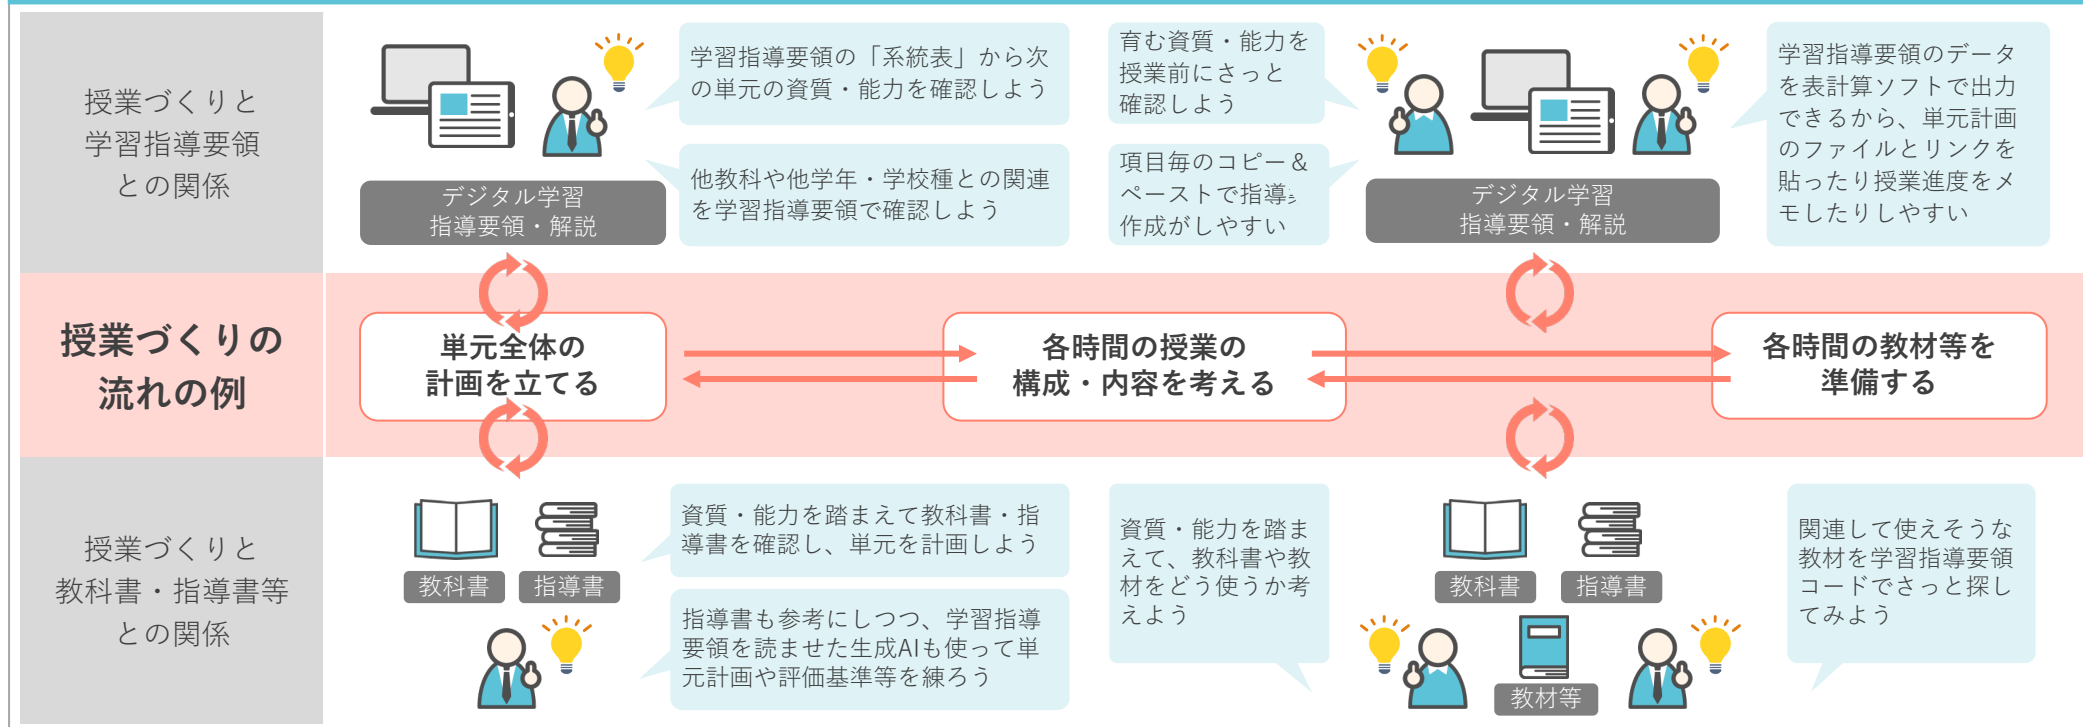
授業づくりと
学習指導要領
との関係

デジタル学習
指導要領・解説

学習指導要領の「系統表」から次の単元の資質・能力を確認しよう

他教科や他学年・学校種との関連を学習指導要領で確認しよう

育む資質・能力を授業前にさっと確認しよう

項目毎のコピー＆ペーストで指導案作成がしやすい

デジタル学習
指導要領・解説

学習指導要領のデータを表計算ソフトで出力できるから、単元計画のファイルとリンクを貼ったり授業進度をメモしたりしやすい

授業づくりの
流れの例

単元全体の
計画を立てる

各時間の授業の
構成・内容を考える

各時間の教材等を
準備する

授業づくりと
教科書・指導書等
との関係

教科書

指導書

資質・能力を踏まえて教科書・指導書を確認し、単元を計画しよう

指導書も参考にしつつ、学習指導要領を読ませた生成AIも使って単元計画や評価基準等を練ろう

資質・能力を踏まえて、教科書や教材をどう使うか考えよう

教科書

指導書

教材等

関連して使えそうな教材を学習指導要領コードでさっと探してみよう